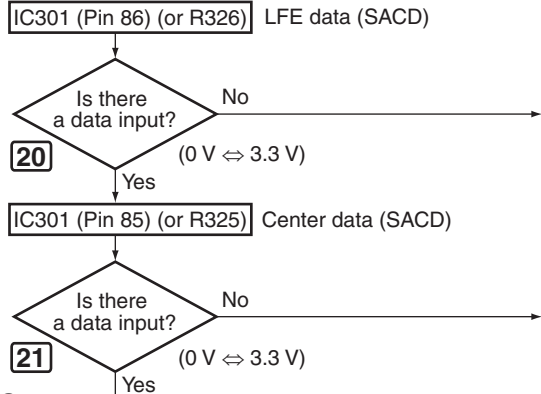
IC301 (Pin 86) (or R326) LFE data (SACD)

Is there a data input?

No

20

(0 V $\Leftrightarrow$ 3.3 V)

Yes

IC301 (Pin 85) (or R325) Center data (SACD)

Is there a data input?

No

21

(0 V $\Leftrightarrow$ 3.3 V)

Yes